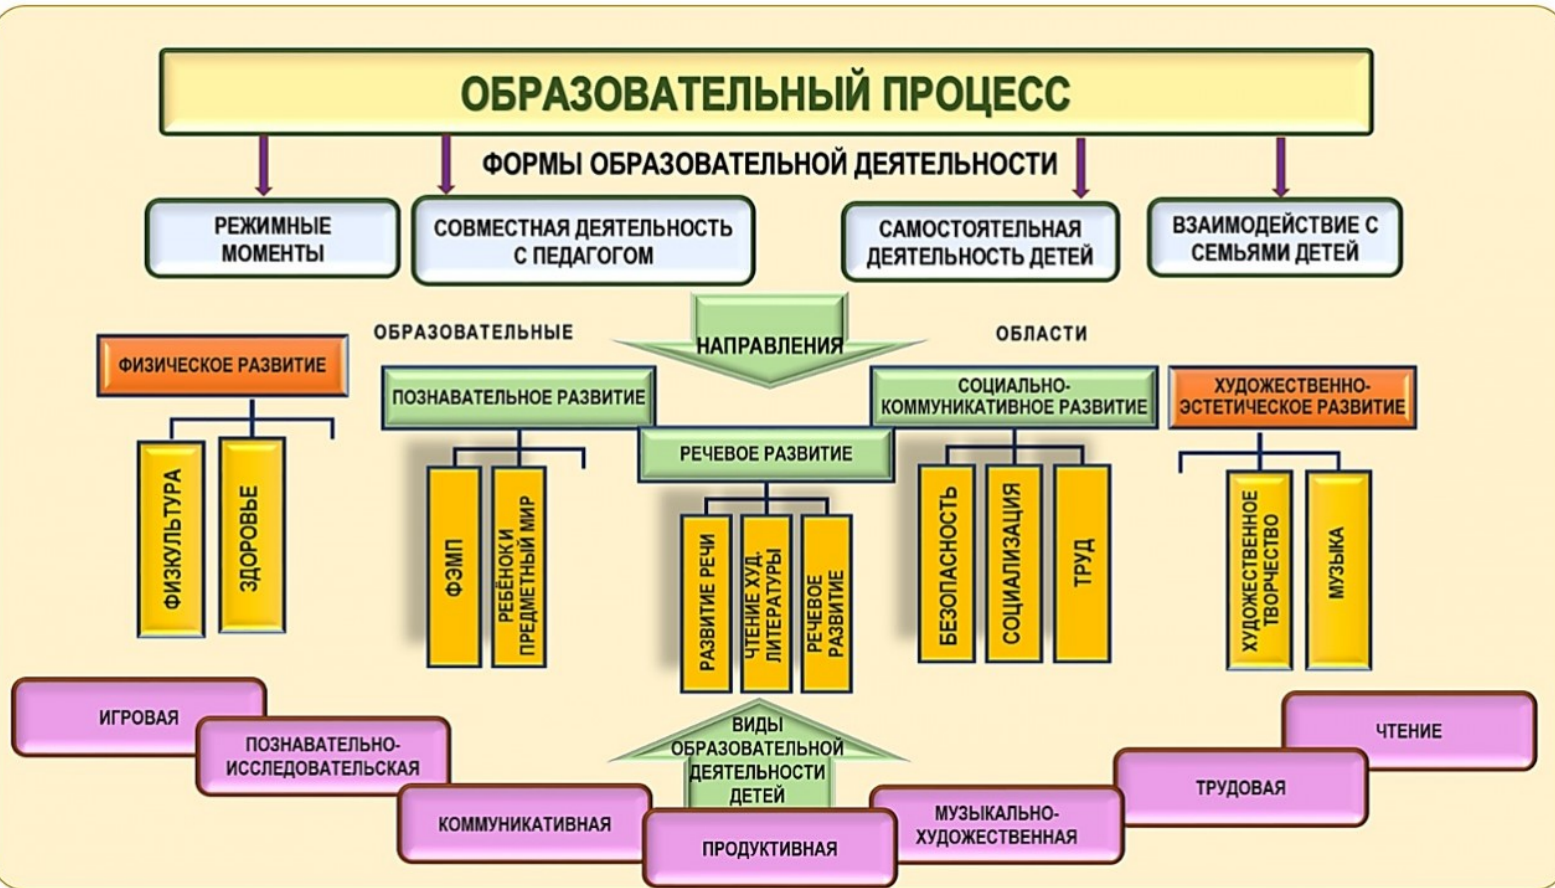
ОБРАЗОВАТЕЛЬНЫЙ ПРОЦЕСС

ФОРМЫ ОБРАЗОВАТЕЛЬНОЙ ДЕЯТЕЛЬНОСТИ

РЕЖИМНЫЕ МОМЕНТЫ

СОВМЕСТНАЯ ДЕЯТЕЛЬНОСТЬ С ПЕДАГОГОМ

САМОСТОЯТЕЛЬНАЯ ДЕЯТЕЛЬНОСТЬ ДЕТЕЙ

ВЗАИМОДЕЙСТВИЕ С СЕМЬЯМИ ДЕТЕЙ

ОБРАЗОВАТЕЛЬНЫЕ

НАПРАВЛЕНИЯ

ОБЛАСТИ

ФИЗИЧЕСКОЕ РАЗВИТИЕ

ФИЗКУЛЬТУРА

ЗДОРОВЬЕ

ПОЗНАВАТЕЛЬНОЕ РАЗВИТИЕ

ФЭМП

РЕБЁНОК И ПРЕДМЕТНЫЙ МИР

РЕЧЕВОЕ РАЗВИТИЕ

РАЗВИТИЕ РЕЧИ

ЧТЕНИЕ ХУД. ЛИТЕРАТУРЫ

РЕЧЕВОЕ РАЗВИТИЕ

СОЦИАЛЬНО-КОММУНИКАТИВНОЕ РАЗВИТИЕ

БЕЗОПАСНОСТЬ

СОЦИАЛИЗАЦИЯ

ТРУД

ХУДОЖЕСТВЕННО-ЭСТЕТИЧЕСКОЕ РАЗВИТИЕ

ХУДОЖЕСТВЕННОЕ ТВОРЧЕСТВО

МУЗЫКА

ИГРОВАЯ

ПОЗНАВАТЕЛЬНО-ИССЛЕДОВАТЕЛЬСКАЯ

КОММУНИКАТИВНАЯ

ВИДЫ ОБРАЗОВАТЕЛЬНОЙ ДЕЯТЕЛЬНОСТИ ДЕТЕЙ

ПРОДУКТИВНАЯ

МУЗЫКАЛЬНО-ХУДОЖЕСТВЕННАЯ

ТРУДОВАЯ

ЧТЕНИЕ